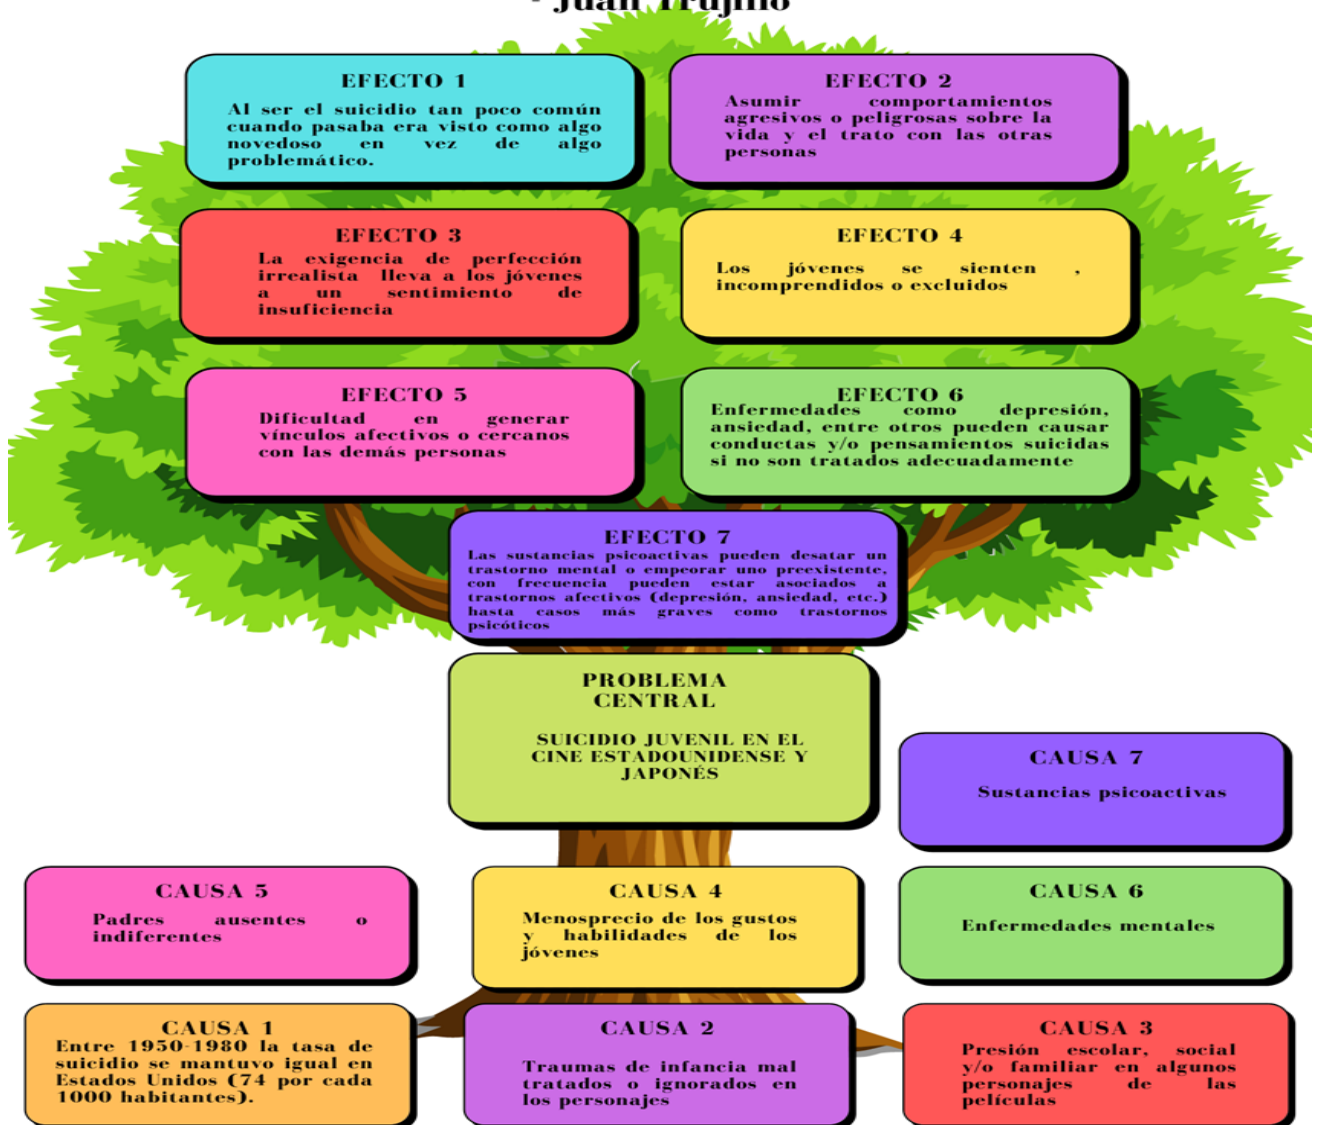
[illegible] Juan Trujillo

EFECTO 1
Al ser el suicidio tan poco común cuando pasaba era visto como algo novedoso en vez de algo problemático.

EFECTO 2
Asumir comportamientos agresivos o peligrosas sobre la vida y el trato con las otras personas

EFECTO 3
La exigencia de perfección irrealista lleva a los jóvenes a un sentimiento de insuficiencia

EFECTO 4
Los jóvenes se sienten , incomprendidos o excluidos

EFECTO 5
Dificultad en generar vínculos afectivos o cercanos con las demás personas

EFECTO 6
Enfermedades como depresión, ansiedad, entre otros pueden causar conductas y/o pensamientos suicidas si no son tratados adecuadamente

EFECTO 7
Las sustancias psicoactivas pueden desatar un trastorno mental o empeorar uno preexistente, con frecuencia pueden estar asociados a trastornos afectivos (depresión, ansiedad, etc.) hasta casos más graves como trastornos psicóticos

PROBLEMA CENTRAL

SUICIDIO JUVENIL EN EL CINE ESTADOUNIDENSE Y JAPONÉS

CAUSA 7
Sustancias psicoactivas

CAUSA 5
Padres ausentes o indiferentes

CAUSA 4
Menosprecio de los gustos y habilidades de los jóvenes

CAUSA 6
Enfermedades mentales

CAUSA 1
Entre 1950-1980 la tasa de suicidio se mantuvo igual en Estados Unidos (74 por cada 1000 habitantes).

CAUSA 2
Traumas de infancia mal tratados o ignorados en los personajes

CAUSA 3
Presión escolar, social y/o familiar en algunos personajes de las películas